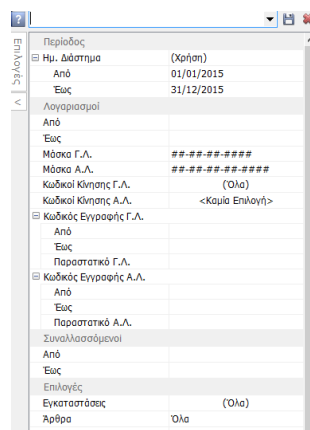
Επιλογές

<

| | |
|---|---|
| Περίοδος | |
| ⊟ Ημ. Διάστημα | (Χρήση) |
| Από | 01/01/2015 |
| Έως | 31/12/2015 |
| Λογαριασμοί | |
| Από | |
| Έως | |
| Μάσκα Γ.Λ. | ##-##-##-#### |
| Μάσκα Α.Λ. | ##-##-##-##-#### |
| Κωδικοί Κίνησης Γ.Λ. | (Όλα) |
| Κωδικοί Κίνησης Α.Λ. | <Καμία Επιλογή> |
| ⊟ Κωδικός Εγγραφής Γ.Λ. | |
| Από | |
| Έως | |
| Παραστατικό Γ.Λ. | |
| ⊟ Κωδικός Εγγραφής Α.Λ. | |
| Από | |
| Έως | |
| Παραστατικό Α.Λ. | |
| Συναλλασσόμενοι | |
| Από | |
| Έως | |
| Επιλογές | |
| Εγκαταστάσεις | (Όλα) |
| Άρθρα | Όλα |